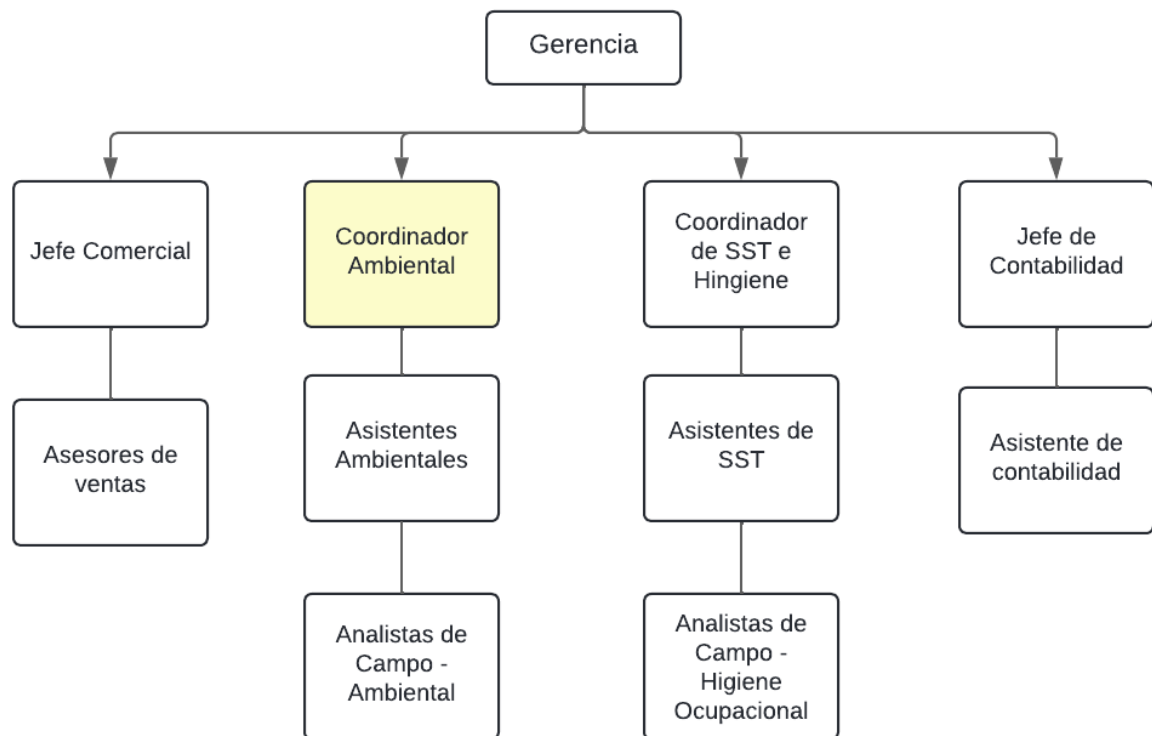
Gerencia

Jefe Comercial

Asesores de ventas

Coordinador Ambiental

Asistentes Ambientales

Analistas de Campo - Ambiental

Coordinador de SST e Hingiene

Asistentes de SST

Analistas de Campo - Higiene Ocupacional

Jefe de Contabilidad

Asistente de contabilidad